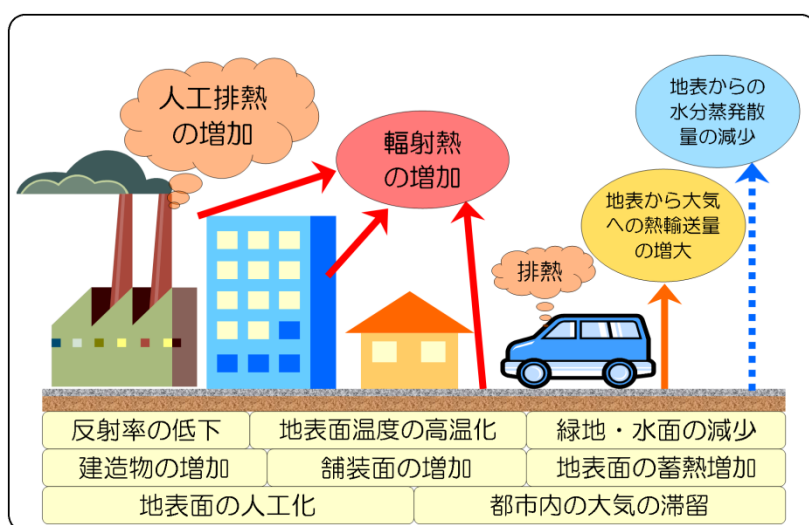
人工排熱の増加

輻射熱の増加

地表からの水分蒸発散量の減少

地表から大気への熱輸送量の増大

排熱

反射率の低下
地表面温度の高温化
緑地・水面の減少
建造物の増加
舗装面の増加
地表面の蓄熱増加
地表面の人工化
都市内の大気の滞留